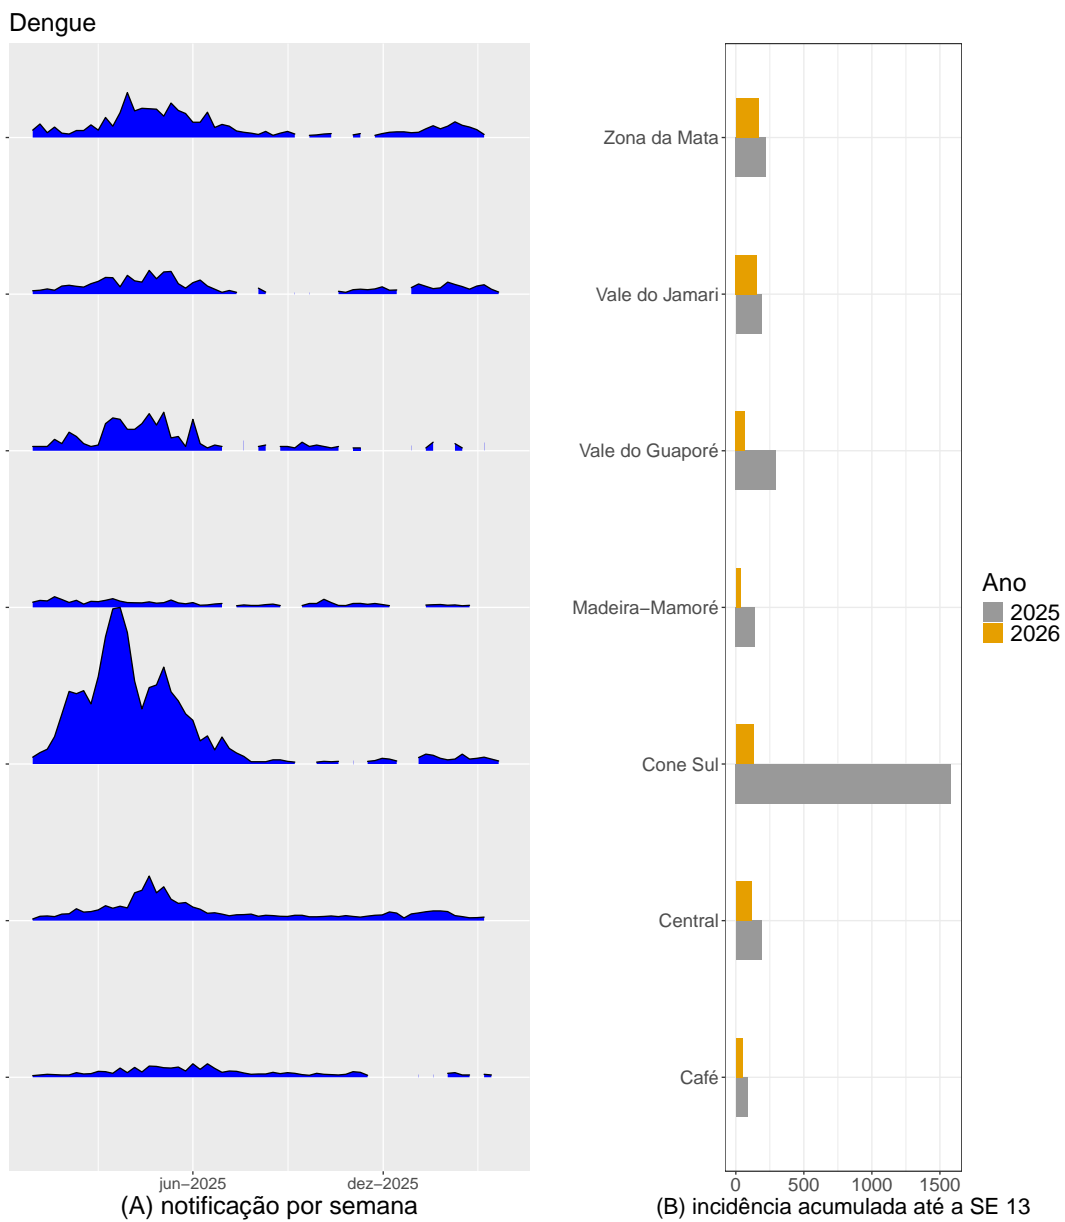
Dengue

jun–2025
dez–2025
(A) notificação por semana

Zona da Mata
Vale do Jamari
Vale do Guaporé
Madeira–Mamoré
Cone Sul
Central
Café

0
500
1000
1500
(B) incidência acumulada até a SE 13

Ano
2025
2026